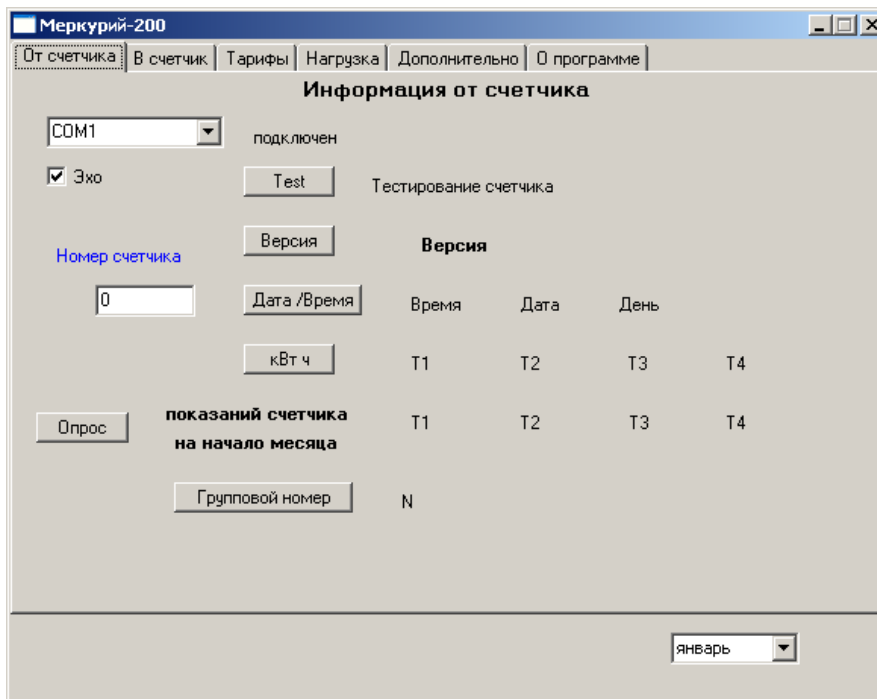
Меркурий-200

От счетчика | В счетчик | Тарифы | Нагрузка | Дополнительно | О программе

Информация от счетчика

COM1

подключен

Эхо

Test

Тестирование счетчика

Версия

Версия

Номер счетчика

0

Дата /Время

Время

Дата

День

кВт ч

T1

T2

T3

T4

Опрос

показаний счетчика на начало месяца

T1

T2

T3

T4

Групповой номер

N

январь